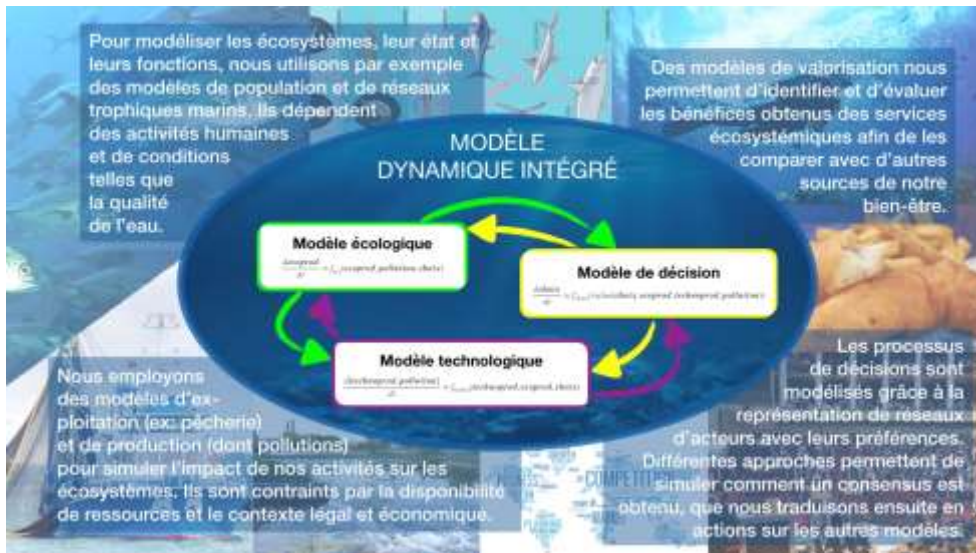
Pour modéliser les écosystèmes, leur état et leurs fonctions, nous utilisons par exemple des modèles de population et de réseaux trophiques marins. Ils dépendent des activités humaines et de conditions telles que la qualité de l'eau.

Des modèles de valorisation nous permettent d'identifier et d'évaluer les bénéfices obtenus des services écosystémiques afin de les comparer avec d'autres sources de notre bien-être.

MODÈLE DYNAMIQUE INTÉGRÉ

Modèle écologique

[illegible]

Modèle de décision

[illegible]

Modèle technologique

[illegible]

Nous employons des modèles d'exploitation (ex: pêcherie) et de production (dont pollutions) pour simuler l'impact de nos activités sur les écosystèmes. Ils sont contraints par la disponibilité de ressources et le contexte légal et économique.

Les processus de décisions sont modélisés grâce à la représentation de réseaux d'acteurs avec leurs préférences. Différentes approches permettent de simuler comment un consensus est obtenu, que nous traduisons ensuite en actions sur les autres modèles.

COMPETIT